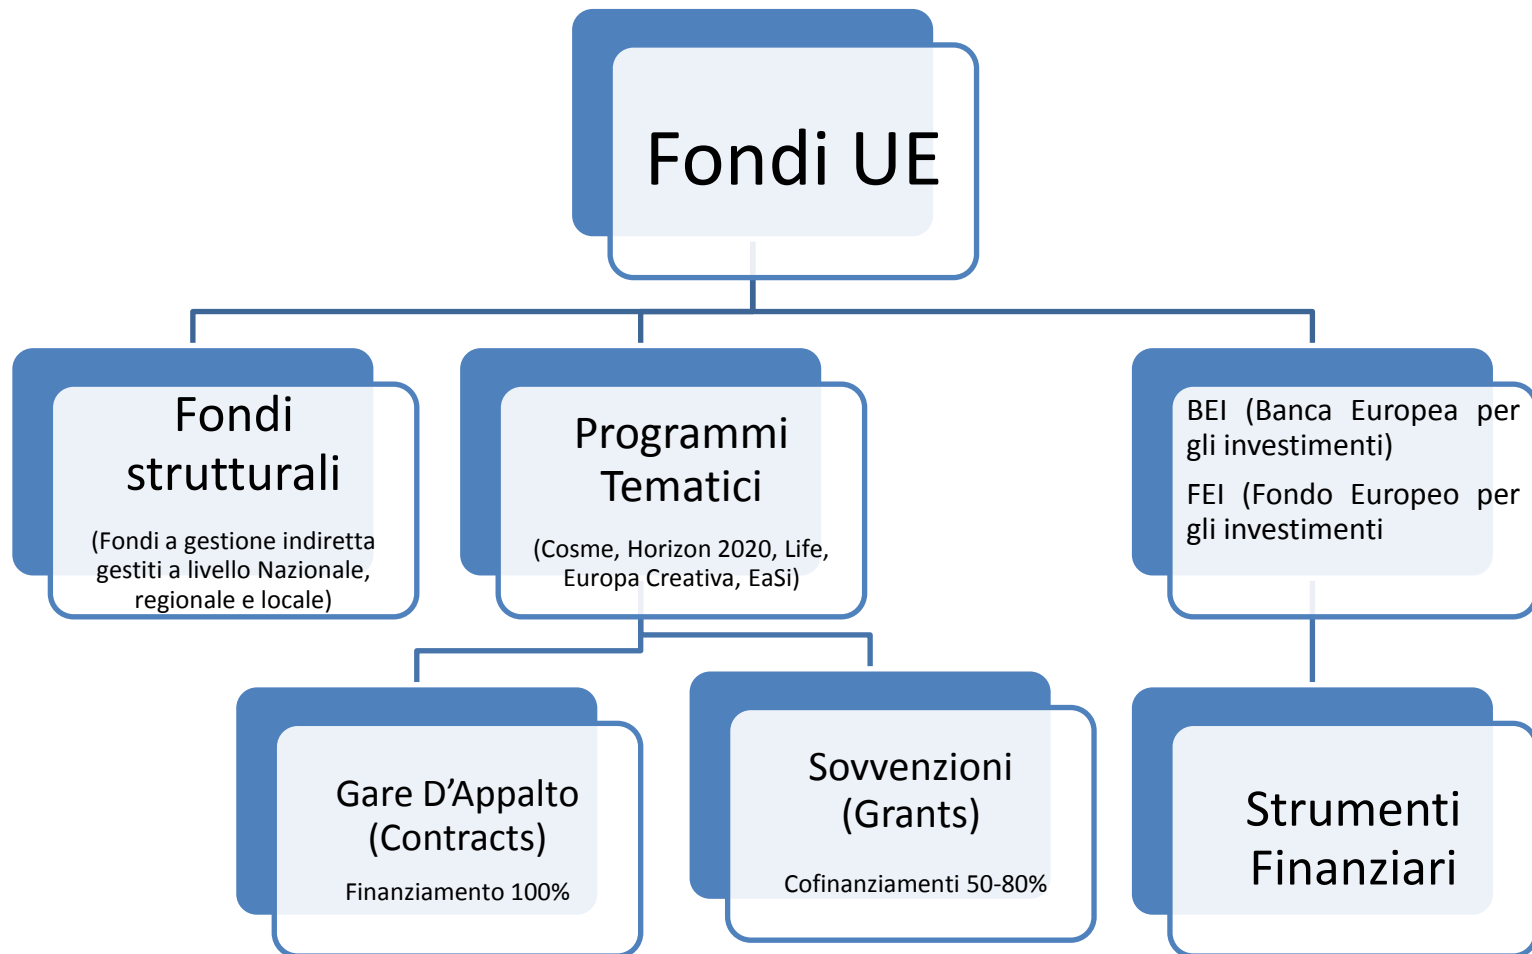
Fondi UE

Fondi strutturali

(Fondi a gestione indiretta gestiti a livello Nazionale, regionale e locale)

Programmi Tematici

(Cosme, Horizon 2020, Life, Europa Creativa, EaSi)

BEI (Banca Europea per gli investimenti)

FEI (Fondo Europeo per gli investimenti

Gare D'Appalto (Contracts)

Finanziamento 100%

Sovvenzioni (Grants)

Cofinanziamenti 50-80%

Strumenti Finanziari